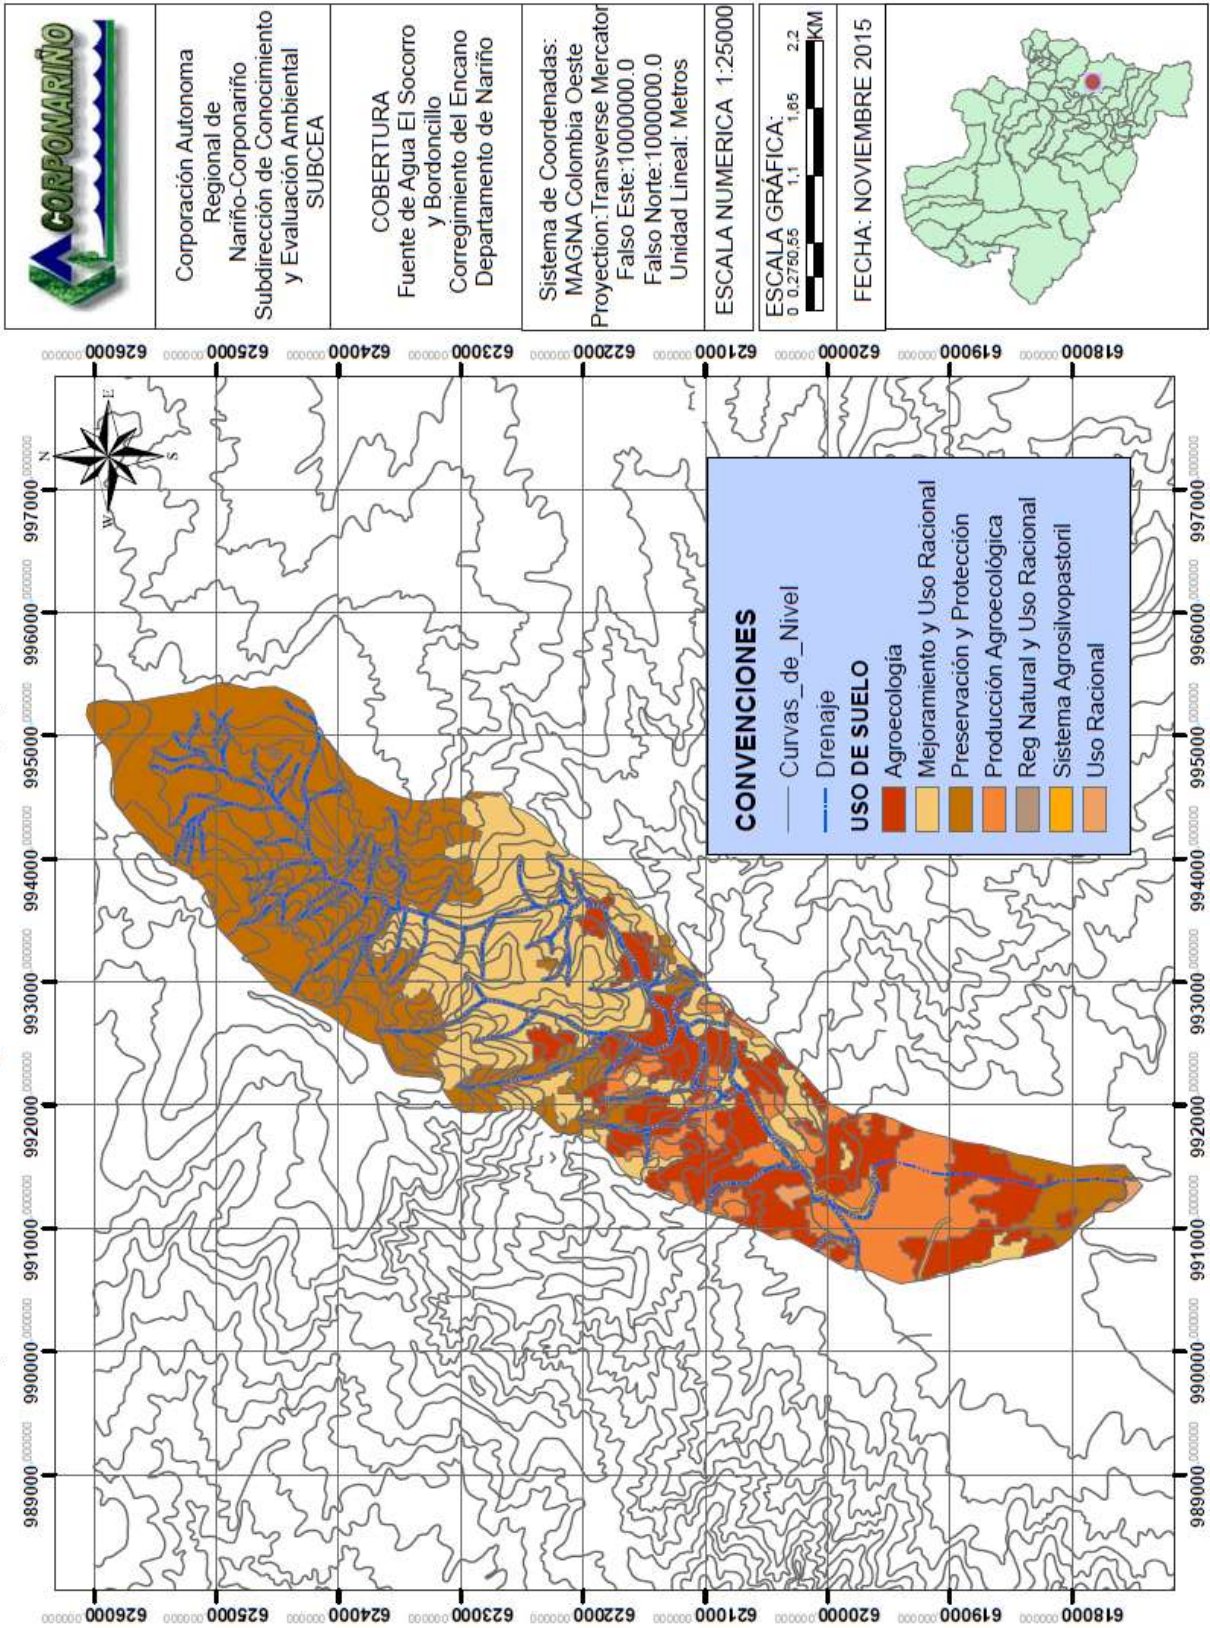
CORPONARIÑO

Corporación Autonoma Regional de Nariño-Corponariño Subdirección de Conocimiento y Evaluación Ambiental SUBCEA

COBERTURA Fuente de Agua El Socorro y Bordoncillo Corregimiento del Encano Departamento de Nariño

Sistema de Coordenadas: MAGNA Colombia Oeste Proyection:Transverse Mercator Falso Este:1000000.0 Falso Norte:1000000.0 Unidad Lineal: Metros

ESCALA NUMERICA 1:25000

ESCALA GRÁFICA:
0 0,275 0,55 1,1 1,65 2,2 KM

FECHA: NOVIEMBRE 2015

CONVENCIONES
Curvas_de_Nivel
Drenaje
USO DE SUELO
Agroecología
Mejoramiento y Uso Racional
Preservación y Protección
Producción Agroecológica
Reg Natural y Uso Racional
Sistema Agrosilvopastoril
Uso Racional

N S E W

626000
625000
624000
623000
622000
621000
620000
619000
618000

989000
990000
991000
992000
993000
994000
995000
996000
997000